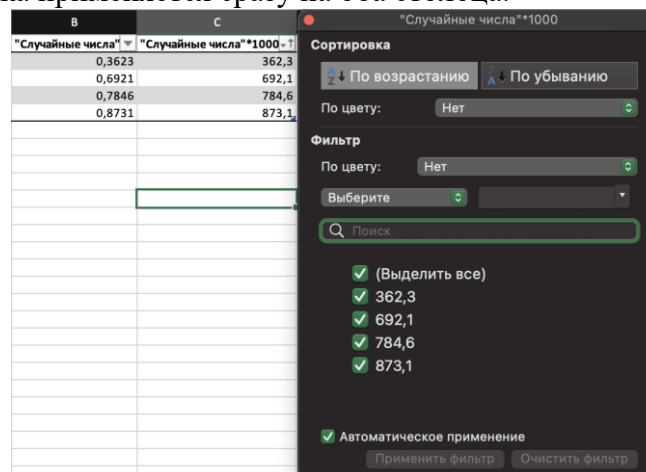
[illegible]

| B | C |
|---|---|
| "Случайные числа" | "Случайные числа"*1000 |
| 0,3623 | 362,3 |
| 0,6921 | 692,1 |
| 0,7846 | 784,6 |
| 0,8731 | 873,1 |

"Случайные числа"*1000

Сортировка

По возрастанию По убыванию

По цвету: Нет

Фильтр

По цвету: Нет

Выберите

Поиск

(Выделить все)
362,3
692,1
784,6
873,1

Автоматическое применение

Применить фильтр Очистить фильтр